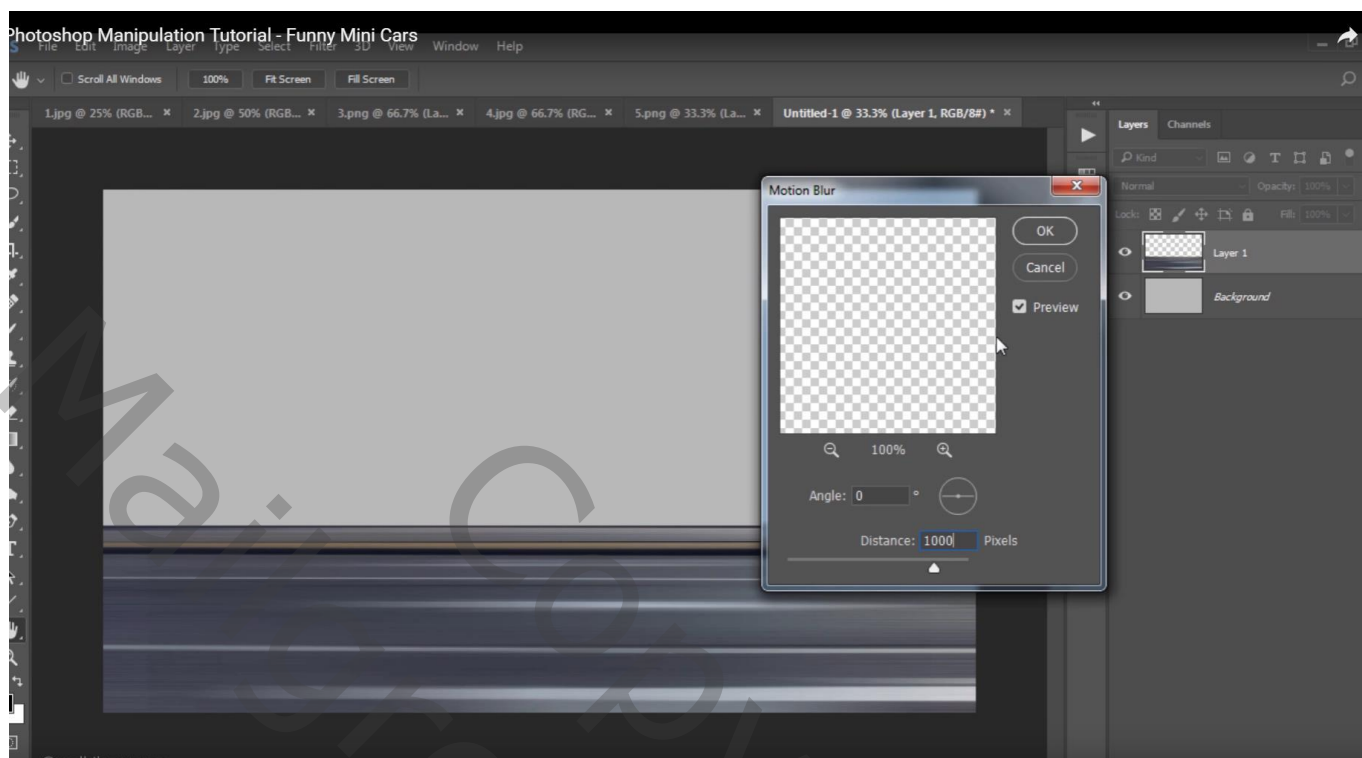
Photoshop Manipulation Tutorial - Funny Mini Cars

File Edit Image Layer Type Select Filter 3D View Window Help

Scroll All Windows 100% Fit Screen Fill Screen

1.jpg @ 25% (RGB... × 2.jpg @ 50% (RGB... × 3.png @ 66.7% (La... × 4.jpg @ 66.7% (RG... × 5.png @ 33.3% (La... × Untitled-1 @ 33.3% (Layer 1, RGB/8#) * ×

Motion Blur

OK

Cancel

Preview

100%

Angle: 0 °

Distance: 1000 Pixels

Layers Channels

Kind

Normal Opacity: 100%

Lock: Fill: 100%

Layer 1

Background